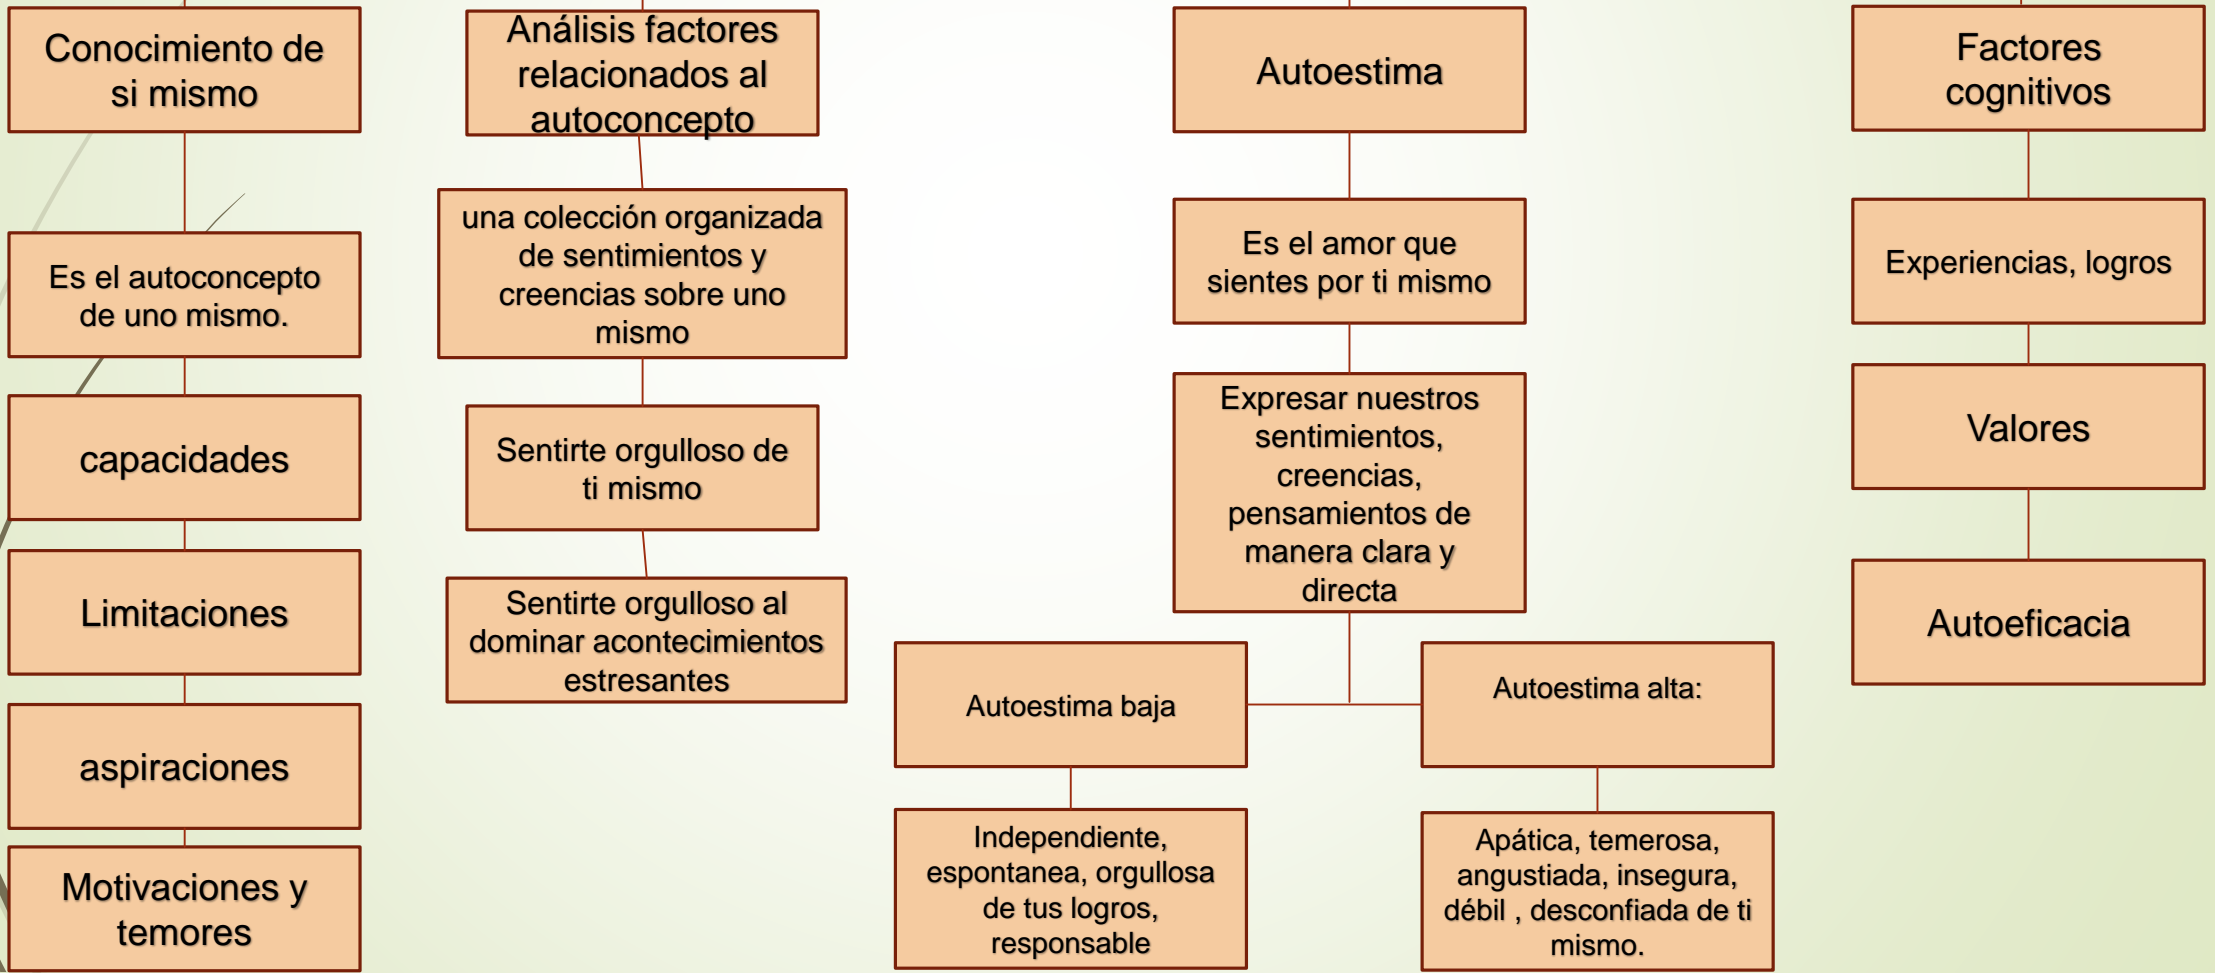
Conocimiento de si mismo

Es el autoconcepto de uno mismo.

capacidades

Limitaciones

aspiraciones

Motivaciones y temores

Análisis factores relacionados al autoconcepto

una colección organizada de sentimientos y creencias sobre uno mismo

Sentirte orgulloso de ti mismo

Sentirte orgulloso al dominar acontecimientos estresantes

Autoestima

Es el amor que sientes por ti mismo

Expresar nuestros sentimientos, creencias, pensamientos de manera clara y directa

Autoestima baja

Independiente, espontanea, orgullosa de tus logros, responsable

Autoestima alta:

Apática, temerosa, angustiada, insegura, débil , desconfiada de ti mismo.

Factores cognitivos

Experiencias, logros

Valores

Autoeficacia